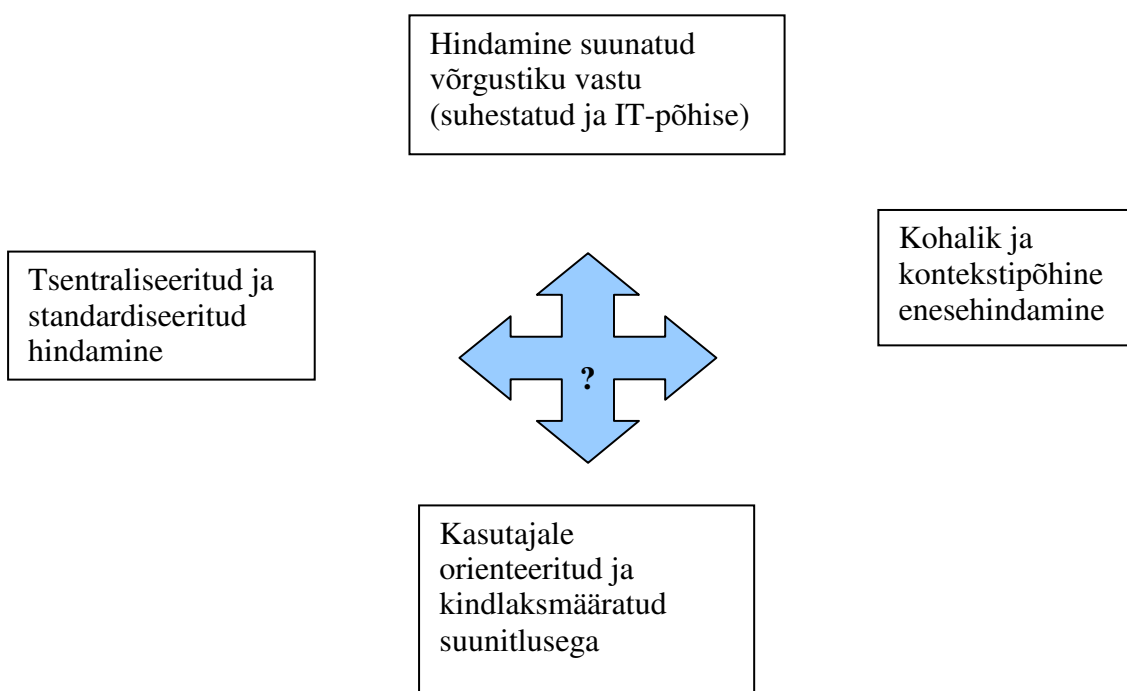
Hindamine suunatud võrgustiku vastu (suhestatud ja IT-põhise)

Tsentraliseeritud ja standardiseeritud hindamine

?

Kohalik ja kontekstipõhine enesehindamine

Kasutajale orienteeritud ja kindlaksmääratud suunitlusega